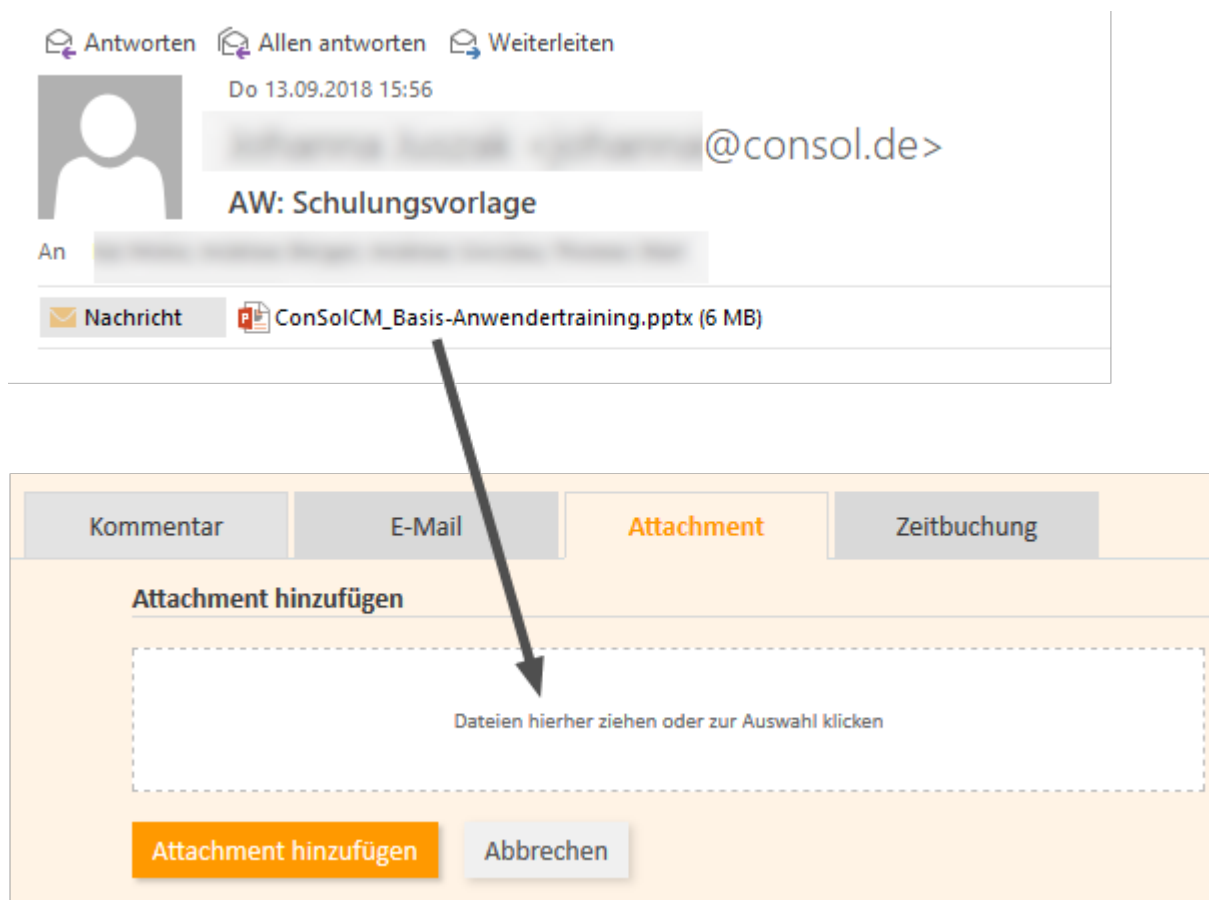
Antworten Allen antworten Weiterleiten

Do 13.09.2018 15:56

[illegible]@consol.de>

AW: Schulungsvorlage

An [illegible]

Nachricht ConSolCM_Basis-Anwendertraining.pptx (6 MB)

Kommentar E-Mail Attachment Zeitbuchung

Attachment hinzufügen

Dateien hierher ziehen oder zur Auswahl klicken

Attachment hinzufügen Abbrechen